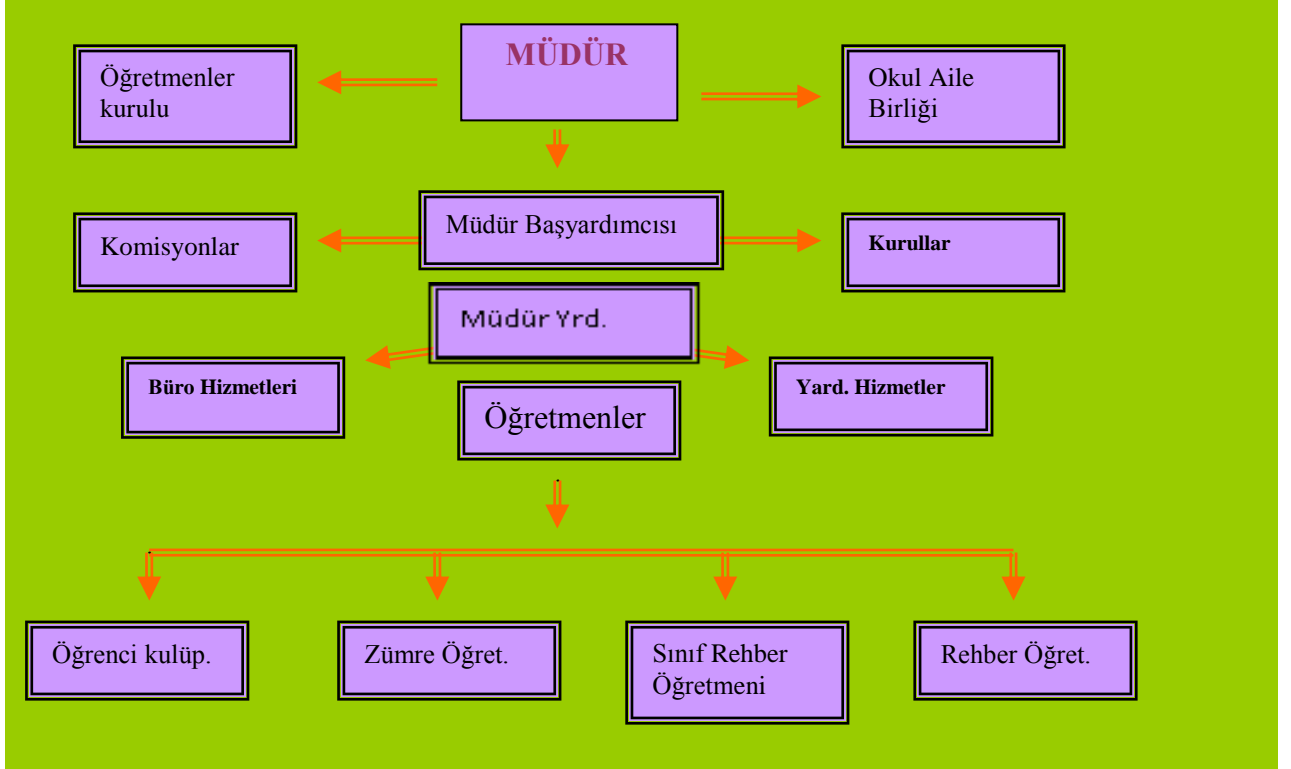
MÜDÜR

Öğretmenler kurulu

Okul Aile Birliği

Müdür Başyardımcısı

Komisyonlar

Kurullar

Müdür Yrd.

Büro Hizmetleri

Yard. Hizmetler

Öğretmenler

Öğrenci kulüp.

Zümre Öğret.

Sınıf Rehber Öğretmeni

Rehber Öğret.